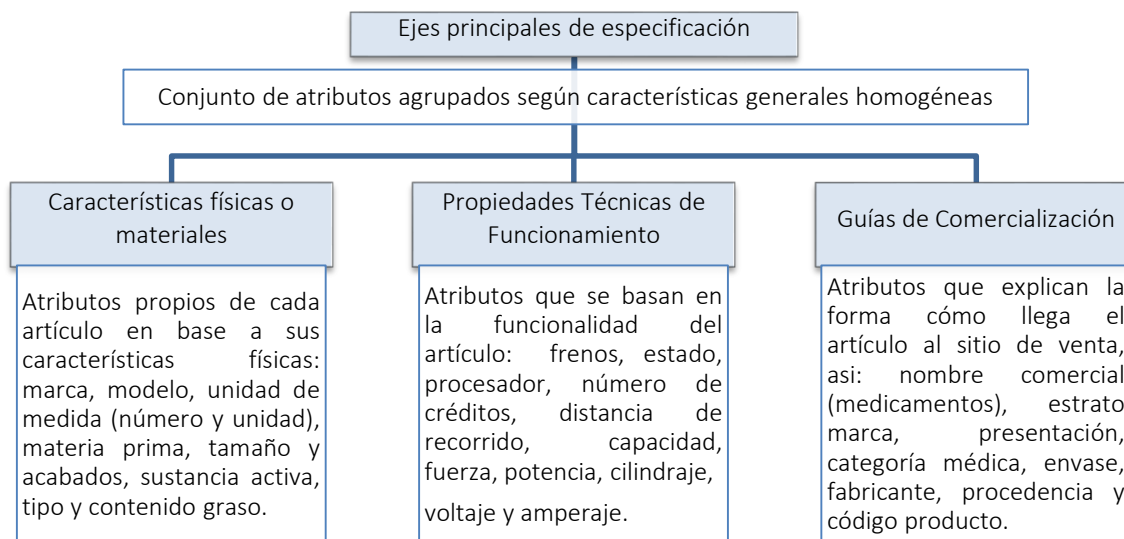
Ejes principales de especificación

Conjunto de atributos agrupados según características generales homogéneas

Características físicas o materiales

Atributos propios de cada artículo en base a sus características físicas: marca, modelo, unidad de medida (número y unidad), materia prima, tamaño y acabados, sustancia activa, tipo y contenido graso.

Propiedades Técnicas de Funcionamiento

Atributos que se basan en la funcionalidad del artículo: frenos, estado, procesador, número de créditos, distancia de recorrido, capacidad, fuerza, potencia, cilindraje,

voltaje y amperaje.

Guías de Comercialización

Atributos que explican la forma cómo llega el artículo al sitio de venta, asi: nombre comercial (medicamentos), estrato marca, presentación, categoría médica, envase, fabricante, procedencia y código producto.